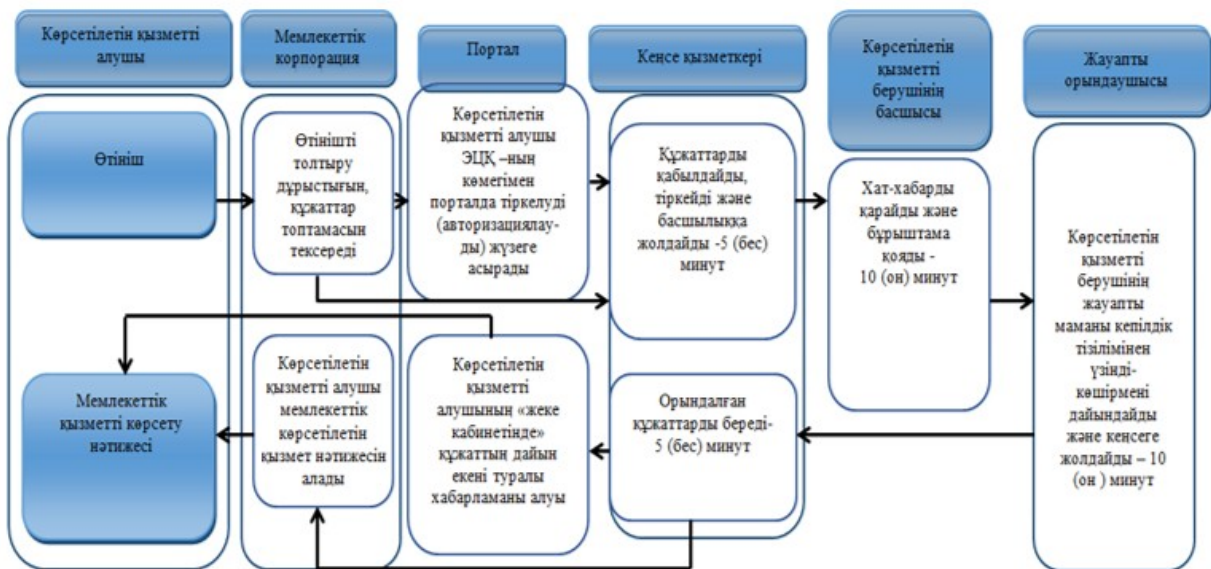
Көрсетілетін қызметті алушы

Мемлекеттік корпорация

Портал

Кеңсе қызметкері

Көрсетілетін қызметті берушінің басшысы

Жауапты орындаушысы

Өтініш

Өтінішті толтыру дұрыстығын, құжаттар топтамасын тексереді

Көрсетілетін қызметті алушы ЭЦҚ –ның көмегімен порталда тіркелуді (авторизациялауды) жүзеге асырады

Құжаттарды қабылдайды, тіркейді және басшылыққа жолдайды -5 (бес) минут

Хат-хабарды қарайды және бұрыштама қояды - 10 (он) минут

Көрсетілетін қызметті берушінің жауапты маманы кепілдік тізілімінен үзінді-көшірмені дайындайды және кеңсеге жолдайды – 10 (он ) минут

Мемлекеттік қызметті көрсету нәтижесі

Көрсетілетін қызметті алушы мемлекеттік көрсетілетін қызмет нәтижесін алады

Көрсетілетін қызметті алушының «жеке кабинетінде» құжаттың дайын екені туралы хабарламаны алуы

Орындалған құжаттарды береді- 5 (бес) минут